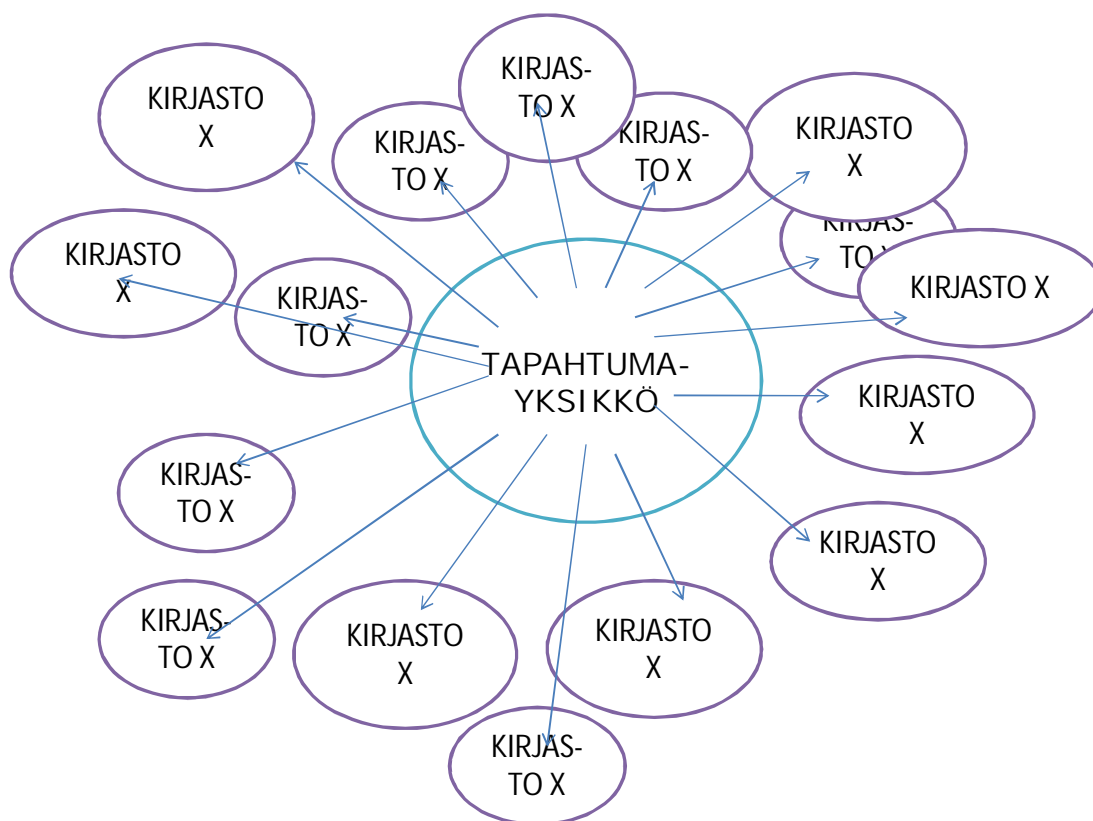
KIRJASTO X

KIRJASTO X

KIRJASTO X

KIRJASTO X

KIRJASTO X

KIRJASTO X

KIRJASTO X

KIRJASTO X

TAPAHTUMAYKSIKKÖ

KIRJASTO X

KIRJASTO X

KIRJASTO X

KIRJASTO X

KIRJASTO X

KIRJASTO X

KIRJASTO X

KIRJASTO X